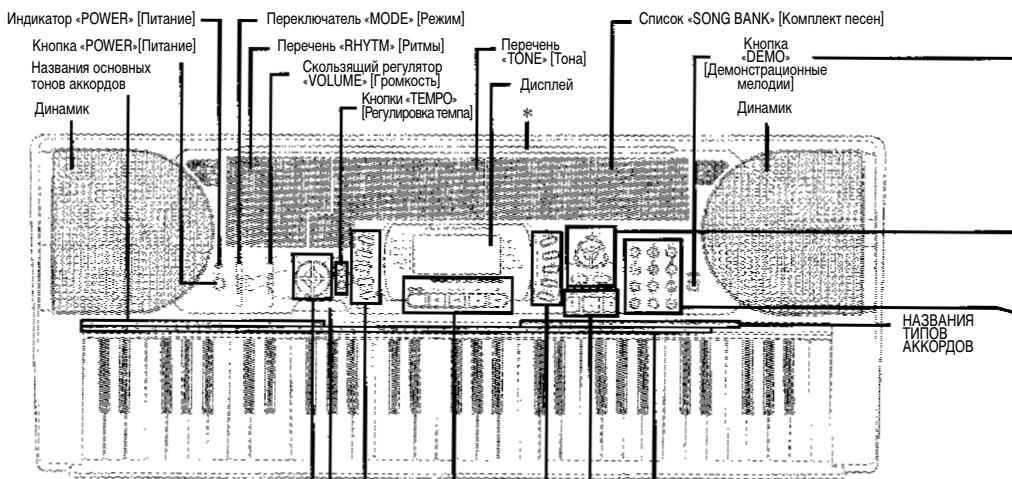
Индикатор «POWER» [Питание]

Переключатель «MODE» [Режим]

Список «SONG BANK» [Комплект песен]

Кнопка «POWER»[Питание]

Перечень «RHYTM» [Ритмы]

Перечень «TONE» [Тона]

Кнопка «DEMO» [Демонстрационные мелодии]

Названия основных тонов аккордов

Скользящий регулятор «VOLUME» [Громкость]

Кнопки «TEMPO» [Регулировка темпа]

Дисплей

Динамик

*

Динамик

НАЗВАНИЯ ТИПОВ АККОРДОВ